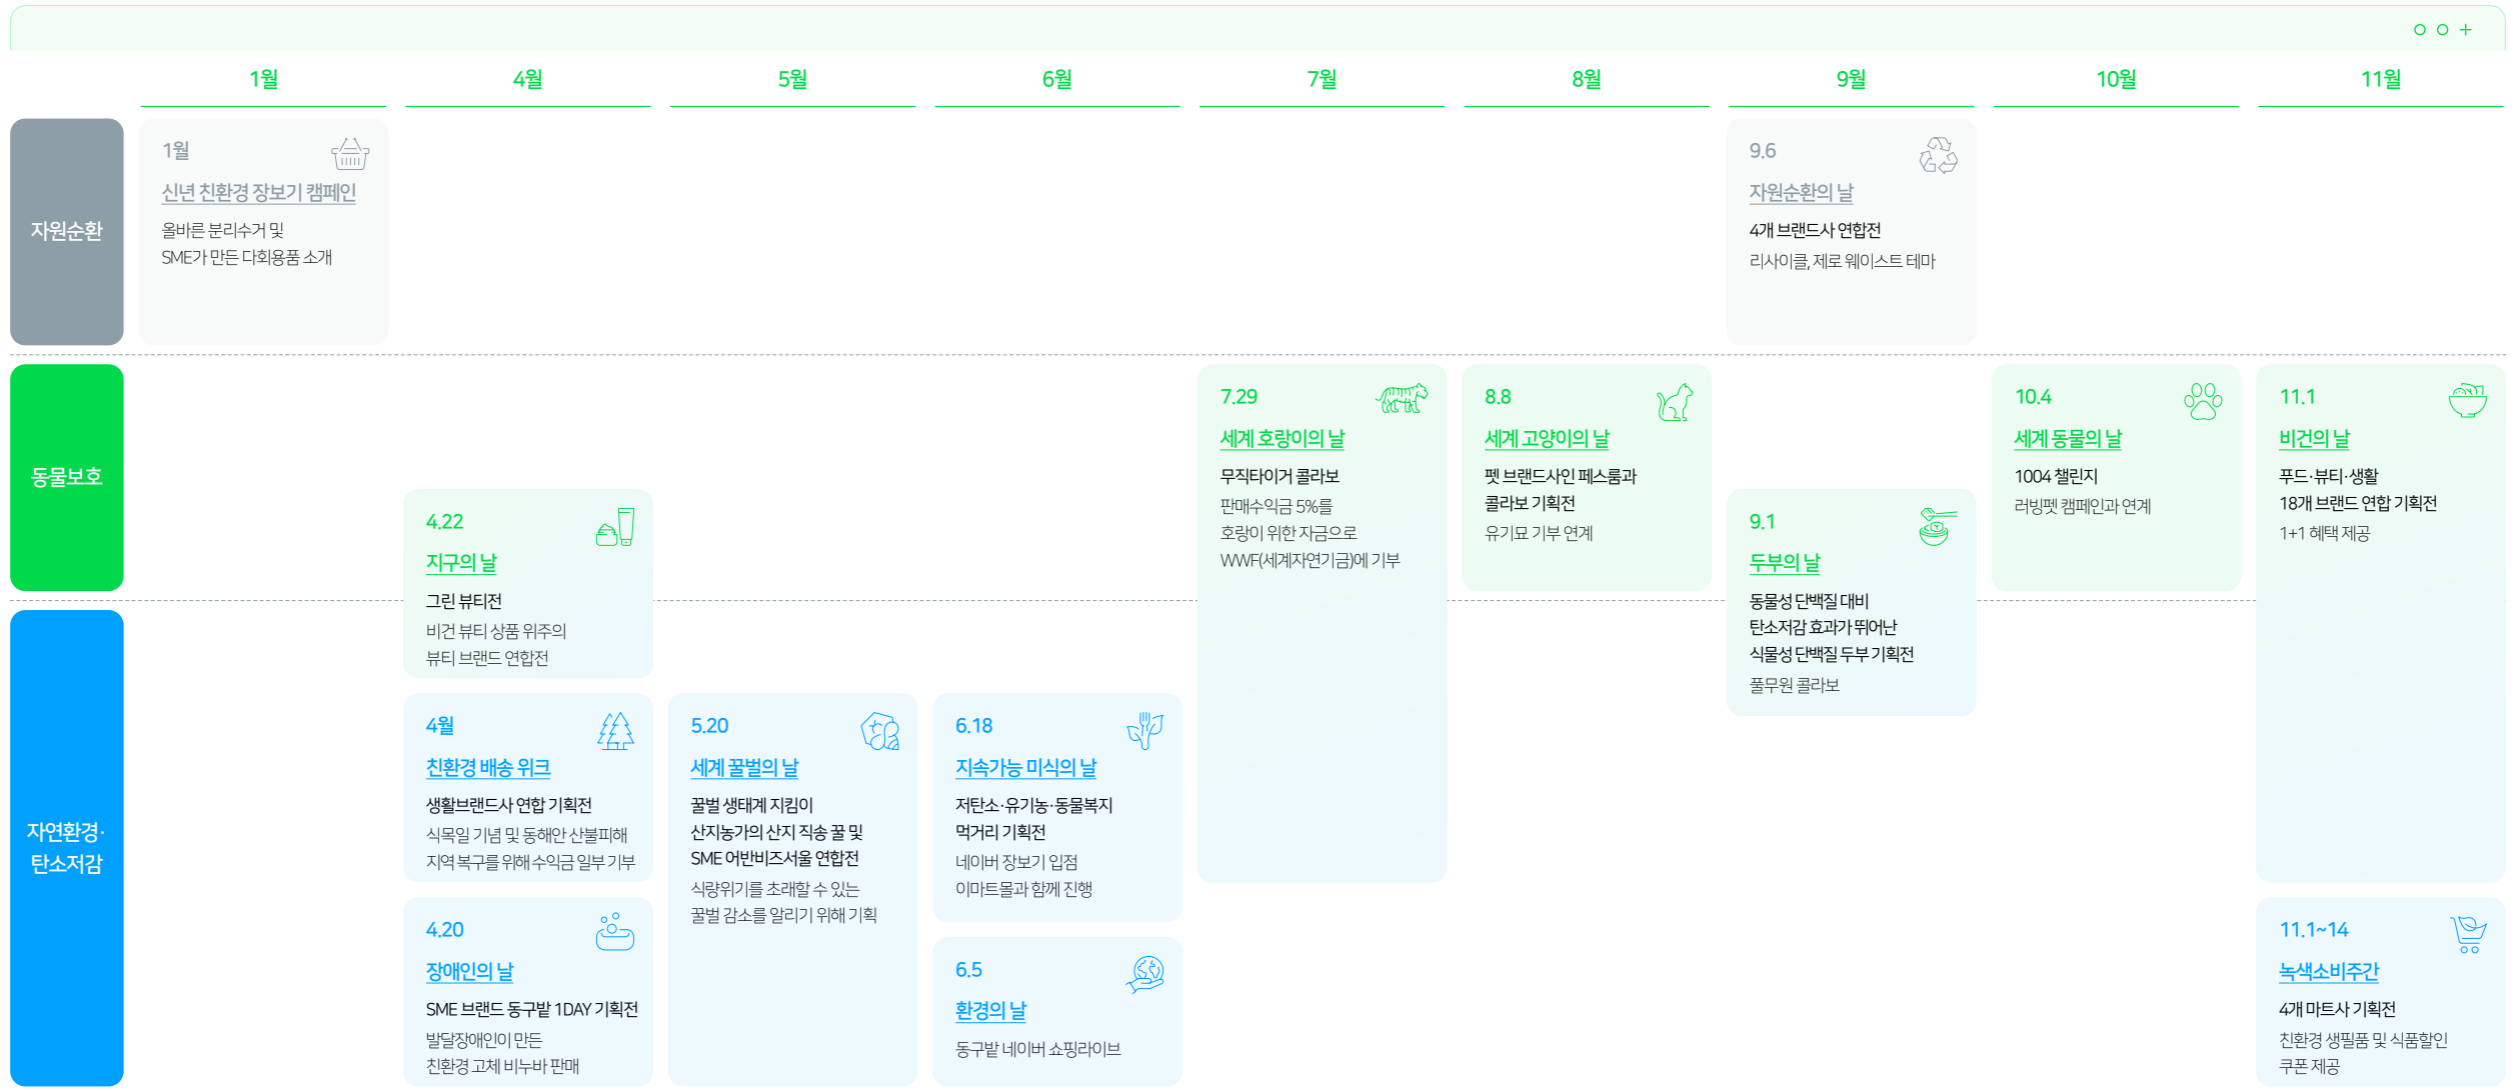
1월

4월

5월

6월

7월

8월

9월

10월

11월

자원순환

1월
신년 친환경 장보기 캠페인
올바른 분리수거 및
SME가 만든 다회용품 소개

9.6
자원순환의 날
4개 브랜드사 연합전
리사이클, 제로 웨이스트 테마

동물보호

4.22
지구의 날
그린 뷰티전
비건 뷰티 상품 위주의
뷰티 브랜드 연합전

7.29
세계 호랑이의 날
무직타이거 콜라보
판매수익금 5%를
호랑이 위한 자금으로
WWF(세계자연기금)에 기부

8.8
세계 고양이의 날
펫 브랜드사인 페스룸과
콜라보 기획전
유기묘 기부 연계

9.1
두부의 날
동물성 단백질 대비
탄소저감 효과가 뛰어난
식물성 단백질 두부 기획전
풀무원 콜라보

10.4
세계 동물의 날
1004 챌린지
러빙펫 캠페인과 연계

11.1
비건의 날
푸드·뷰티·생활
18개 브랜드 연합 기획전
1+1 혜택 제공

자연환경·
탄소저감

4월
친환경 배송 위크
생활브랜드사 연합 기획전
식목일 기념 및 동해안 산불피해
지역 복구를 위해 수익금 일부 기부

5.20
세계 꿀벌의 날
꿀벌 생태계 지킴이
산지농가의 산지 직송 꿀 및
SME 어반비즈서울 연합전
식량위기를 초래할 수 있는
꿀벌 감소를 알리기 위해 기획

6.18
지속가능 미식의 날
저탄소·유기농·동물복지
먹거리 기획전
네이버 장보기 입점
이마트몰과 함께 진행

4.20
장애인의 날
SME 브랜드 동구밭 1DAY 기획전
발달장애인이 만든
친환경 고체 비누바 판매

6.5
환경의 날
동구밭 네이버 쇼핑라이브

11.1~14
녹색소비주간
4개 마트사 기획전
친환경 생필품 및 식품할인
쿠폰 제공